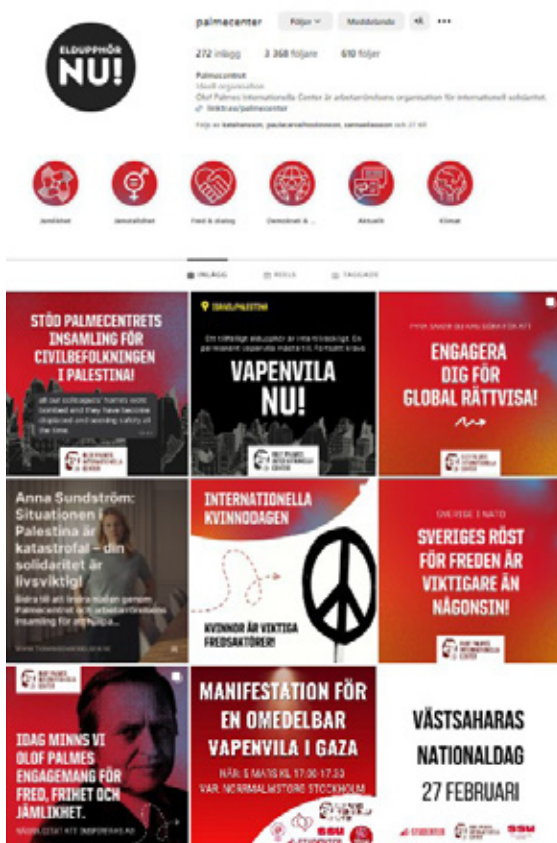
ELDUPPHÖR NU!

palmecenter Följer Meddelande

272 inlägg 3 368 följare 610 följer

Palmecentret
Ideell organisation
Olof Palmes Internationella Center är arbetarrörelsens organisation för internationell solidaritet.
linktr.ee/palmecenter

Följs av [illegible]

Jämlikhet Jämställdhet Fred & dialog Demokrati & ... Aktuellt Klimat

INLÄGG REELS TAGGADE

STÖD PALMECENTRETS INSAMLING FÖR CIVILBEFOLKNINGEN I PALESTINA!

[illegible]

OLOF PALMES INTERNATIONELLA CENTER

ISRAEL/PALESTINA

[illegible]

VAPENVILA NU!

OLOF PALMES INTERNATIONELLA CENTER

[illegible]

ENGAGERA DIG FÖR GLOBAL RÄTTVISA!

OLOF PALMES INTERNATIONELLA CENTER

Anna Sundström: Situationen i Palestina är katastrofal – din solidaritet är livsviktig!

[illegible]

INTERNATIONELLA KVINNODAGEN

KVINNOR ÄR VIKTIGA FREDSAKTÖRER!

SVERIGE I NATO

SVERIGES RÖST FÖR FREDEN ÄR VIKTIGARE ÄN NÅGONSIN!

OLOF PALMES INTERNATIONELLA CENTER

OLOF PALMES INTERNATIONELLA CENTER

IDAG MINNS VI OLOF PALMES ENGAGEMANG FÖR FRED, FRIHET OCH JÄMLIKHET.

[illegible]

MANIFESTATION FÖR EN OMEDELBAR VAPENVILA I GAZA

NÄR: 5 MARS KL 17:00-17:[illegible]
VAR: NORRMALMSTORG STOCKHOLM

SSU

VÄSTSAHARAS NATIONALDAG 27 FEBRUARI

STUDENTER SSU